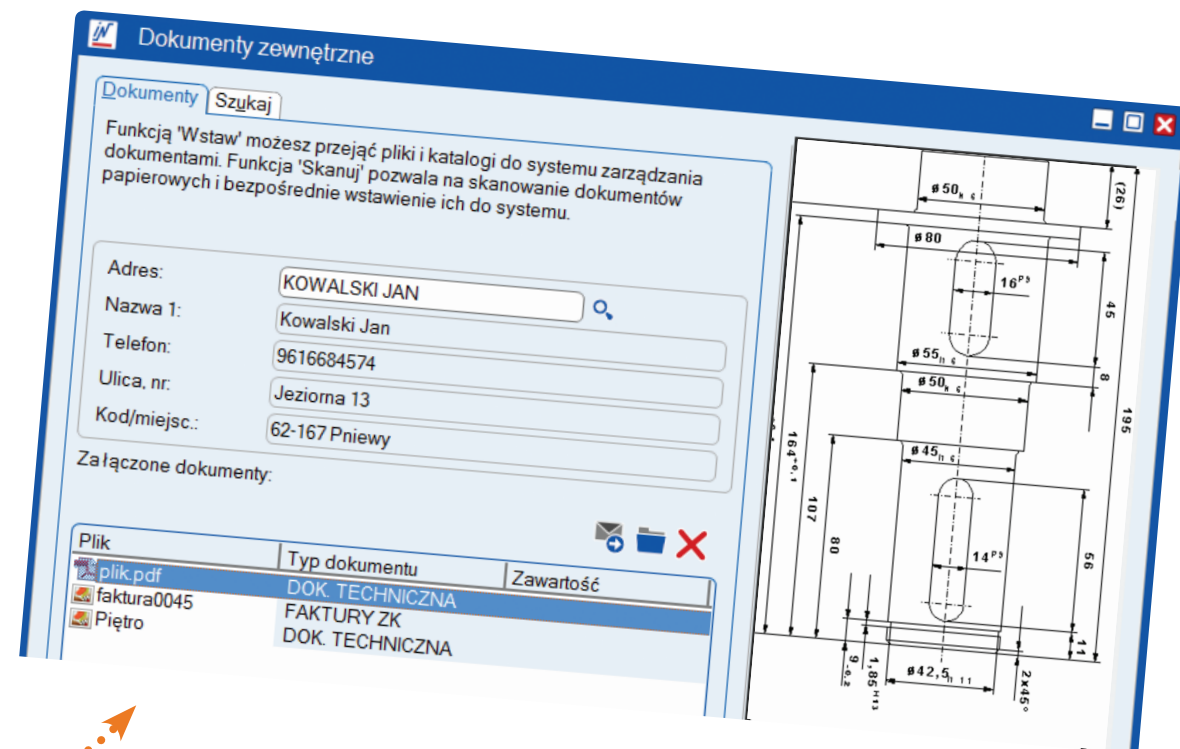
Dokumenty zewnętrzne

Dokumenty | Szukaj

Funkcją 'Wstaw' możesz przejąć pliki i katalogi do systemu zarządzania dokumentami. Funkcja 'Skanuj' pozwala na skanowanie dokumentów papierowych i bezpośrednie wstawienie ich do systemu.

Adres: KOWALSKI JAN
Nazwa 1: Kowalski Jan
Telefon: 9616684574
Ulica, nr: Jeziorna 13
Kod/miejsc.: 62-167 Pniewy
Załączone dokumenty:

| Plik | Typ dokumentu | Zawartość |
|---|---|---|
| plik.pdf | DOK. TECHNICZNA | |
| faktura0045 | FAKTURY ZK | |
| Piętro | DOK. TECHNICZNA | |

ø50$_{k6}$
(26)
ø80
16$^{P9}$
45
ø55$_{h6}$
ø50$_{k6}$
8
196
164$^{+0,1}$
ø45$_{k6}$
107
80
56
14$^{P9}$
11
9$_{-0,2}$
1,85$^{H13}$
ø42,5$_{h11}$
2x45°